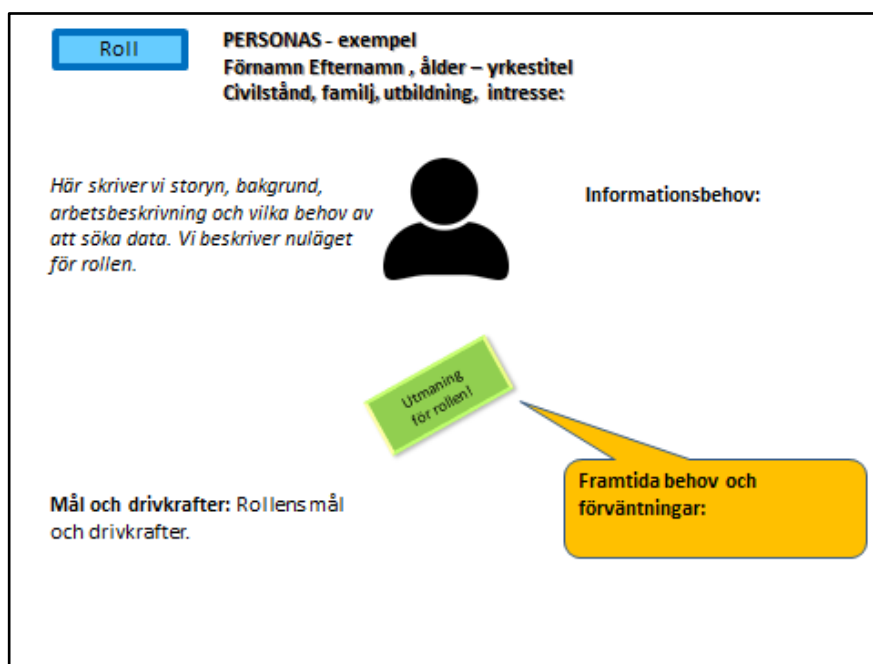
Roll

PERSONAS - exempel
Förnamn Efternamn , ålder – yrkestitel
Civilstånd, familj, utbildning, intresse:

Här skriver vi storyn, bakgrund, arbetsbeskrivning och vilka behov av att söka data. Vi beskriver nuläget för rollen.

Informationsbehov:

Utmaning för rollen!

Mål och drivkrafter: Rollens mål och drivkrafter.

Framtida behov och förväntningar: